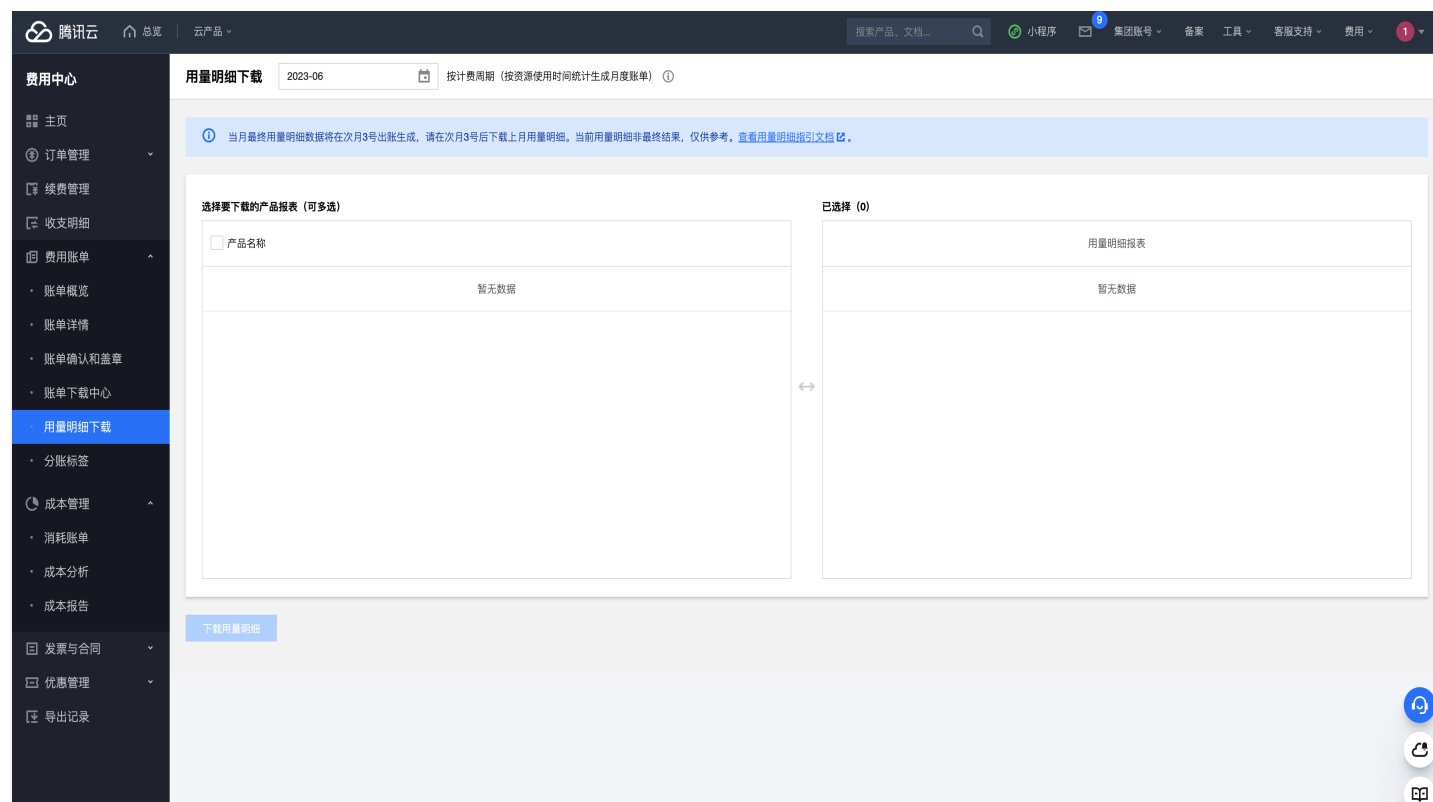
腾讯云 总览 云产品

搜索产品、文档... 小程序 9 集团账号 备案 工具 客服支持 费用 1

费用中心

主页
订单管理
续费管理
收支明细
费用账单
· 账单概览
· 账单详情
· 账单确认和盖章
· 账单下载中心
· 用量明细下载
· 分账标签
成本管理
· 消耗账单
· 成本分析
· 成本报告
发票与合同
优惠管理
导出记录

用量明细下载 2023-06 按计费周期（按资源使用时间统计生成月度账单）

当月最终用量明细数据将在次月3号出账生成，请在次月3号后下载上月用量明细。当前用量明细非最终结果，仅供参考。查看用量明细指引文档。

选择要下载的产品报表（可多选）

| 产品名称 |
|---|
| 暂无数据 |

已选择（0）

| 用量明细报表 |
|---|
| 暂无数据 |

下载用量明细